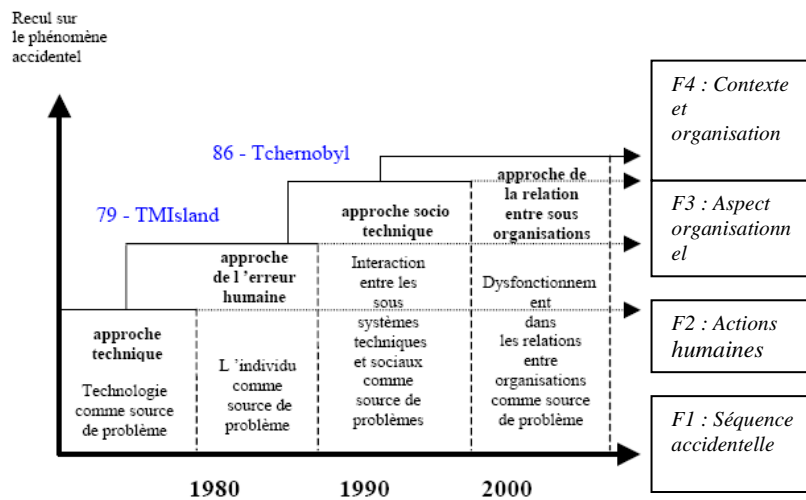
Recul sur le phénomène accidentel

86 - Tchernobyl

79 - TMIsland

approche technique

Technologie comme source de problème

approche de l 'erreur humaine

L 'individu comme source de problème

approche socio technique

Interaction entre les sous systèmes techniques et sociaux comme source de problèmes

approche de la relation entre sous organisations

Dysfonctionnement dans les relations entre organisations comme source de problème

F4 : Contexte et organisation

F3 : Aspect organisationnel

F2 : Actions humaines

F1 : Séquence accidentelle

1980

1990

2000